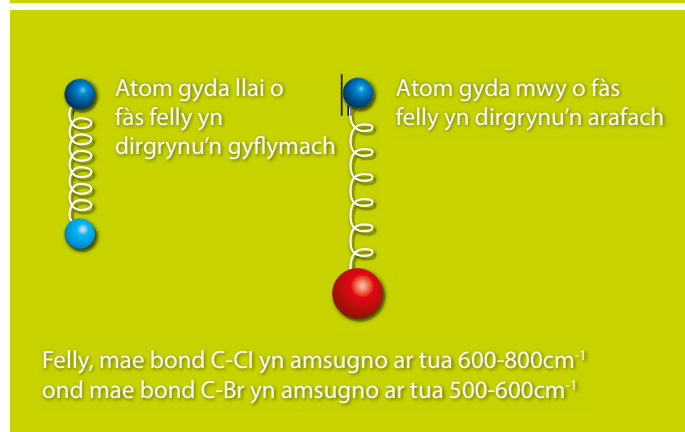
Atom gyda llai o fàs felly yn dirgrynu'n gyflymach

Atom gyda mwy o fàs felly yn dirgrynu'n arafach

Felly, mae bond C-Cl yn amsugno ar tua 600-800cm$^{-1}$ ond mae bond C-Br yn amsugno ar tua 500-600cm$^{-1}$